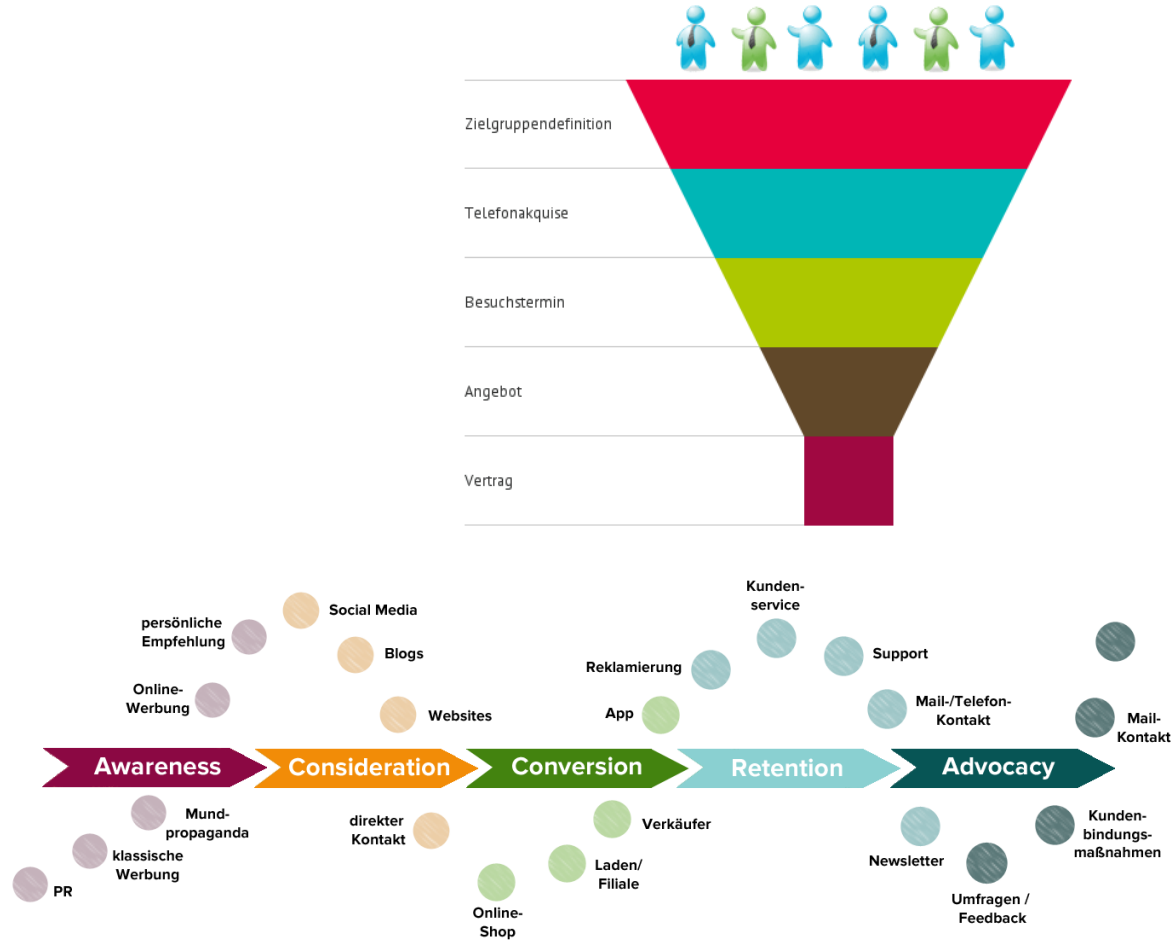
Zielgruppendefinition

Telefonakquise

Besuchstermin

Angebot

Vertrag

persönliche Empfehlung

Social Media

Blogs

Online-Werbung

Websites

Kundenservice

Reklamierung

Support

App

Mail-/Telefon-Kontakt

Mail-Kontakt

Awareness

Consideration

Conversion

Retention

Advocacy

Mundpropaganda

klassische Werbung

PR

direkter Kontakt

Verkäufer

Laden/ Filiale

Online-Shop

Newsletter

Kundenbindungsmaßnahmen

Umfragen / Feedback